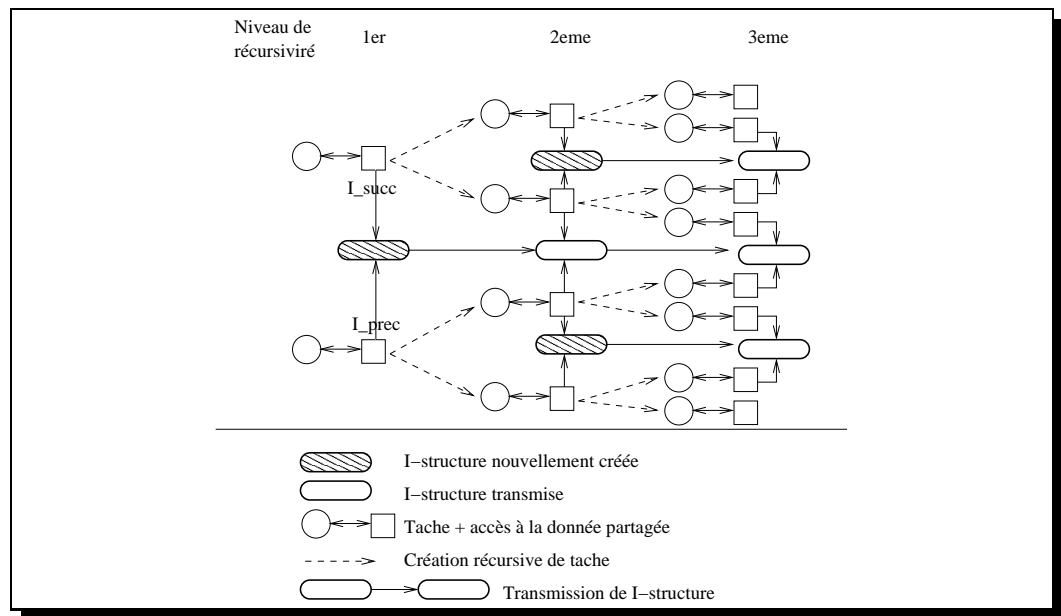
Niveau de récursiviré

1er

2eme

3eme

I_succ

I_prec

I−structure nouvellement créée

I−structure transmise

Tache + accès à la donnée partagée

Création récursive de tache

Transmission de I−structure